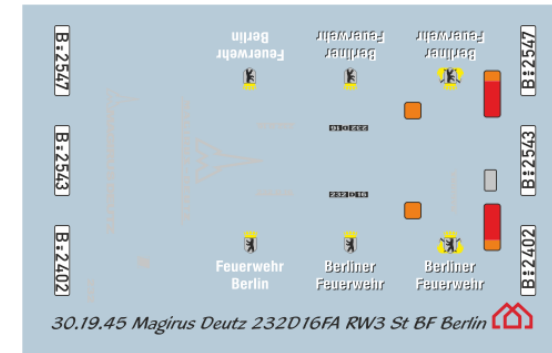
B 2547
Feuerwehr Berlin
Berliner Feuerwehr
Berliner Feuerwehr
B 2547
232 D 16
B 2543
232 D 16
B 2543
B 2402
Feuerwehr Berlin
Berliner Feuerwehr
Berliner Feuerwehr
B 2402
30.19.45 Magirus Deutz 232D16FA RW3 St BF Berlin